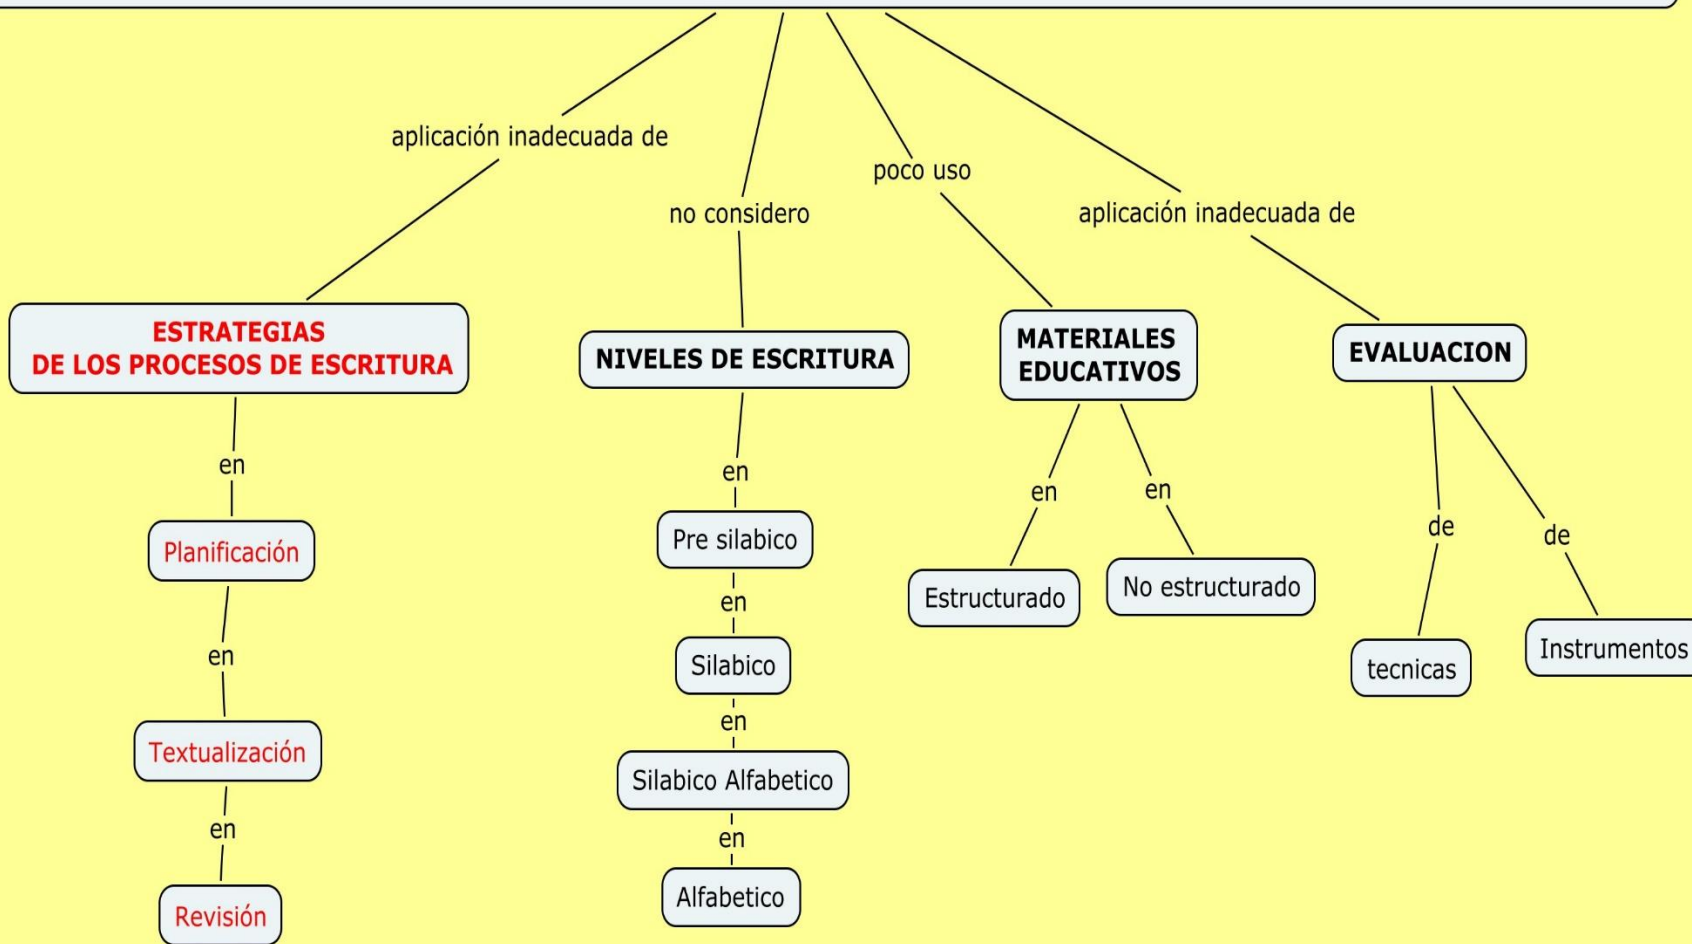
aplicación inadecuada de

no considero

poco uso

aplicación inadecuada de

ESTRATEGIAS DE LOS PROCESOS DE ESCRITURA

en

Planificación

en

Textualización

en

Revisión

NIVELES DE ESCRITURA

en

Pre silabico

en

Silabico

en

Silabico Alfabetico

en

Alfabetico

MATERIALES EDUCATIVOS

en

en

Estructurado

No estructurado

EVALUACION

de

de

tecnicas

Instrumentos